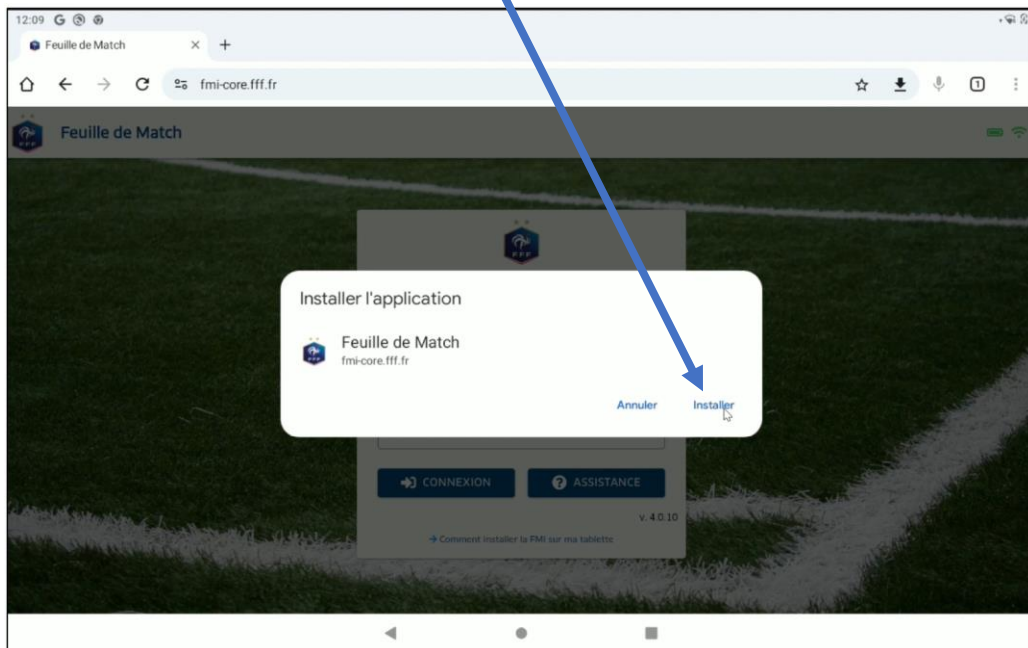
12:09

Feuille de Match

fmi-core.fff.fr

Feuille de Match

Installer l'application

Feuille de Match
fmi-core.fff.fr

Annuler Installer

CONNEXION
ASSISTANCE

v. 4.0.10

→ Comment installer la FMI sur ma tablette